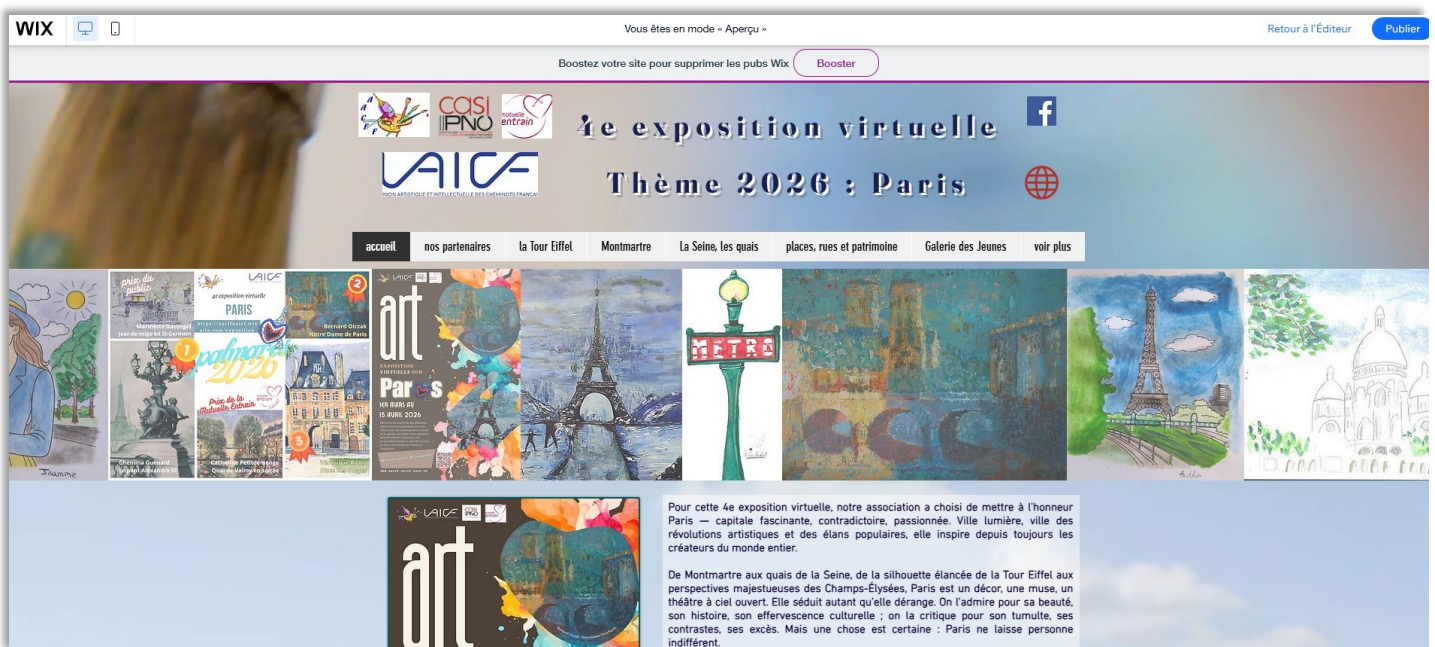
WIX

Vous êtes en mode « Aperçu »

Retour à l'Éditeur Publier

Boostez votre site pour supprimer les pubs Wix Booster

CASI PNO mutuelle entrain

4e exposition virtuelle

UAICF
UNION ARTISTIQUE ET INTELLECTUELLE DES CHEMINOTS FRANÇAIS

Thème 2026 : Paris

accueil nos partenaires la Tour Eiffel Montmartre La Seine, les quais places, rues et patrimoine Galerie des Jeunes voir plus

Jeanne

prix du public
UAICF
4e exposition virtuelle
PARIS
Martinette Gazengel Jour de neige bd St Germain
Bernard Olczak Notre Dame de Paris
palmarès 2026
Prix de la Mutuelle Entrain
Ghenima Guenard Le pont Alexandre III
Catherine Petitdemange Quai de Valmy en soirée
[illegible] Place des Vosges

UAICF
art
EXPOSITION VIRTUELLE SUR
Paris
1ER MARS AU 15 AVRIL 2026

METRO

UAICF
art

Pour cette 4e exposition virtuelle, notre association a choisi de mettre à l'honneur Paris — capitale fascinante, contradictoire, passionnée. Ville lumière, ville des révolutions artistiques et des élans populaires, elle inspire depuis toujours les créateurs du monde entier.

De Montmartre aux quais de la Seine, de la silhouette élancée de la Tour Eiffel aux perspectives majestueuses des Champs-Élysées, Paris est un décor, une muse, un théâtre à ciel ouvert. Elle séduit autant qu'elle dérange. On l'admire pour sa beauté, son histoire, son effervescence culturelle ; on la critique pour son tumulte, ses contrastes, ses excès. Mais une chose est certaine : Paris ne laisse personne indifférent.